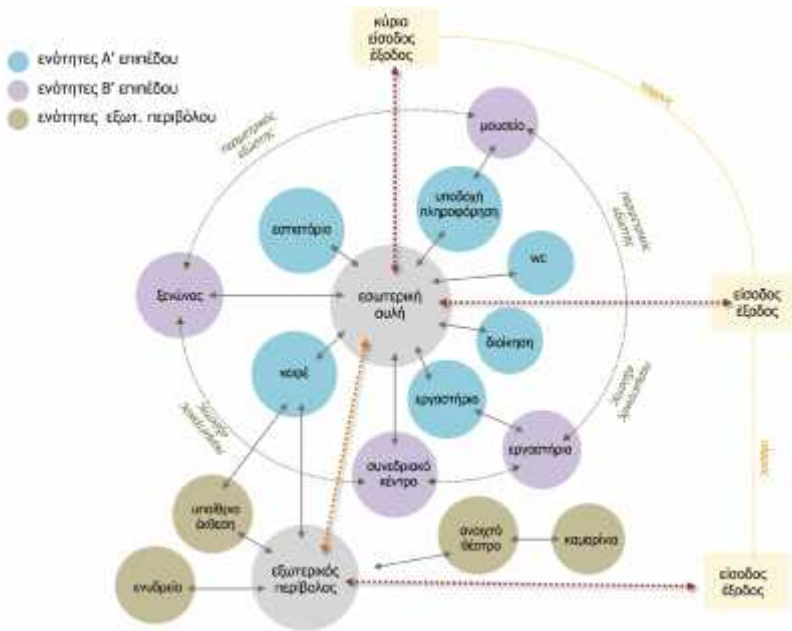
ενότητες Α' επιπέδου
ενότητες Β' επιπέδου
ενότητες εξωτ. περιβόλου

κύρια είσοδος έξοδος

μουσείο

υποδοχή πληροφόρηση

εστιατόριο

wc

ξενώνας

εσωτερική αυλή

είσοδος έξοδος

διοίκηση

καφέ

εργαστήριο

εργαστήρια

συνεδριακό κέντρο

υπαίθρια έκθεση

ανοιχτό θέατρο

καμαρίνια

ενυδρείο

εξωτερικός περίβολος

είσοδος έξοδος

περιμετρικός διάδρομος

περιμετρικός διάδρομος

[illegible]

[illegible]

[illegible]

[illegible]